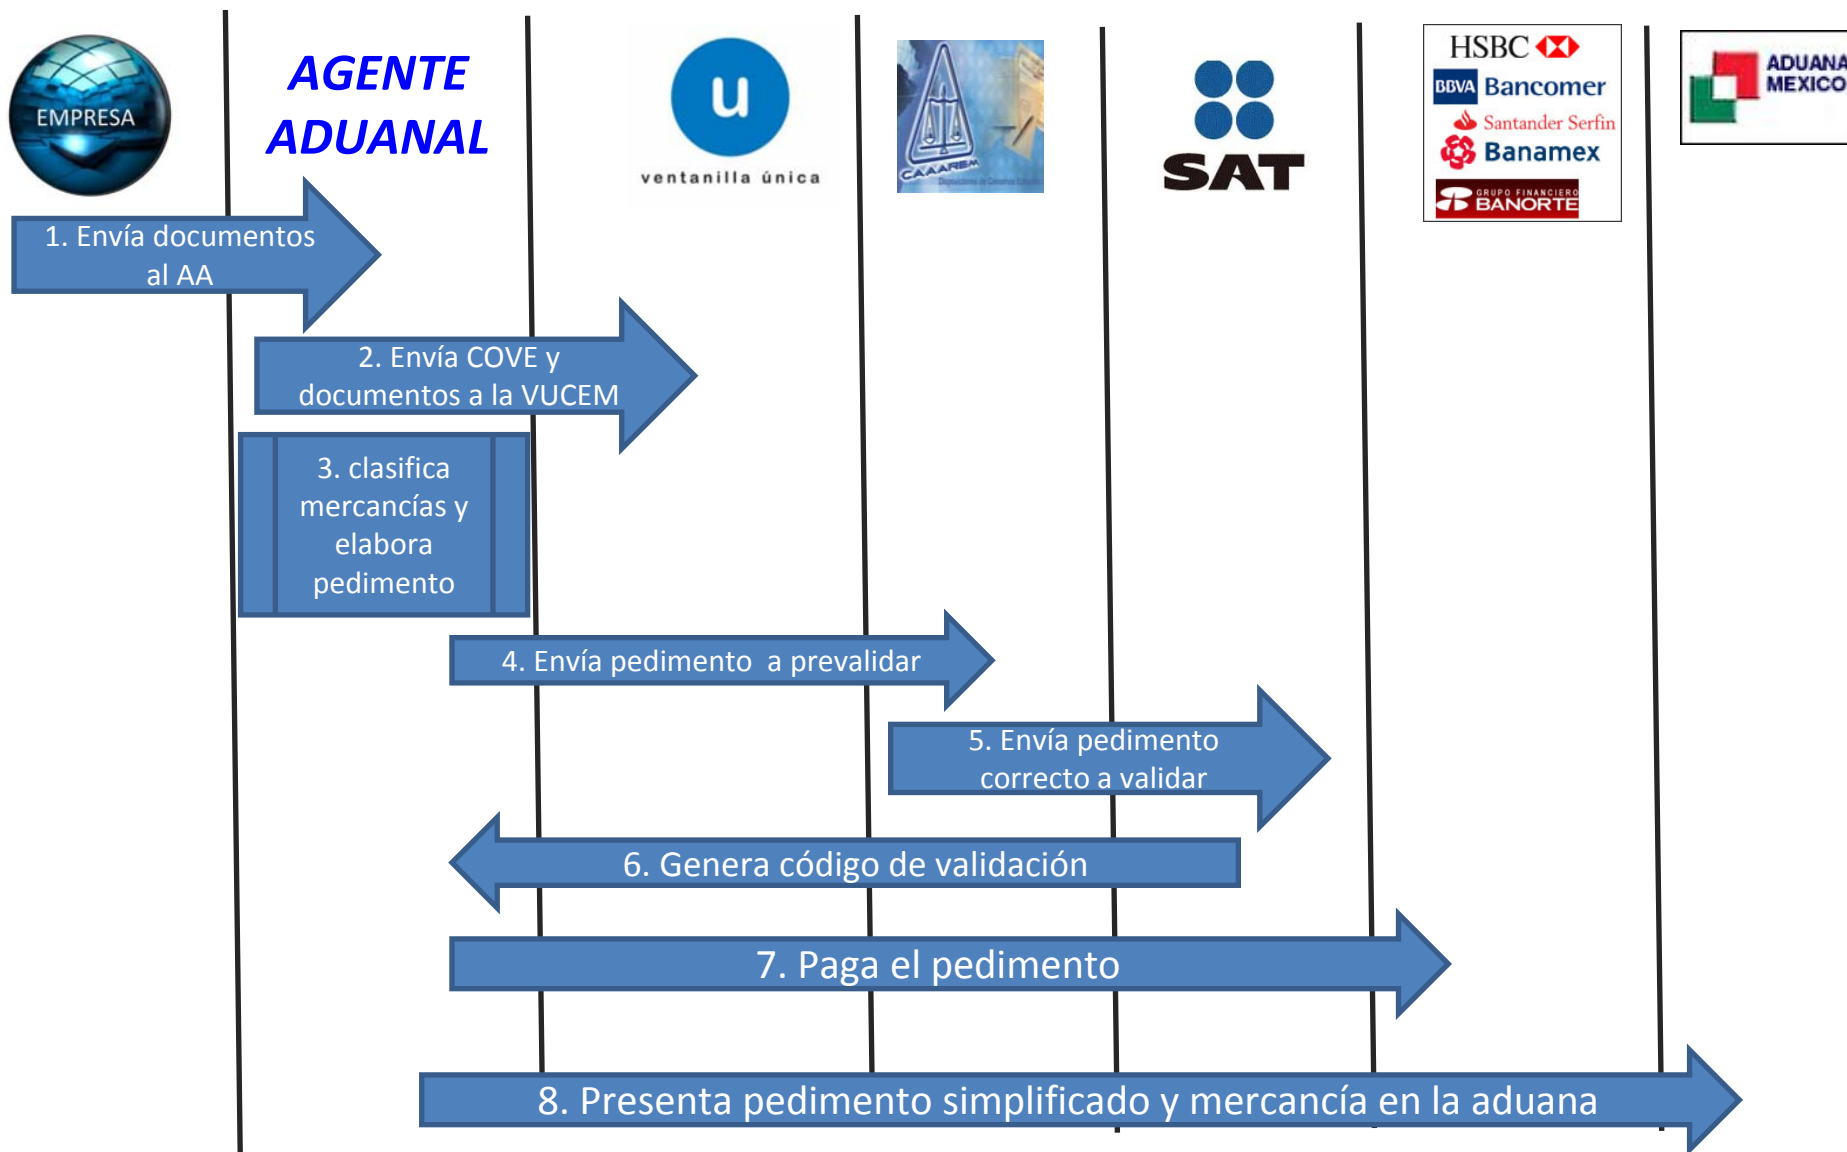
EMPRESA

AGENTE ADUANAL

u
ventanilla única

CAAAREM

SAT

HSBC
BBVA Bancomer
Santander Serfin
Banamex
GRUPO FINANCIERO BANORTE

ADUANA MEXICO

1. Envía documentos al AA

2. Envía COVE y documentos a la VUCEM

3. clasifica mercancías y elabora pedimento

4. Envía pedimento a prevalidar

5. Envía pedimento correcto a validar

6. Genera código de validación

7. Paga el pedimento

8. Presenta pedimento simplificado y mercancía en la aduana